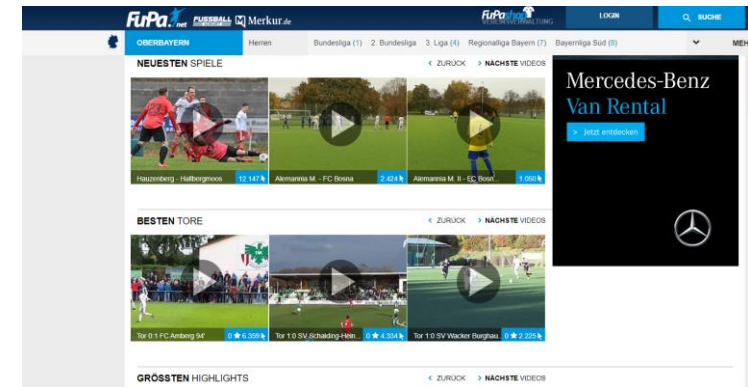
FuPa.net FUSSBALL Merkur.de FuPa shop VEREINSVERWALTUNG LOGIN SUCHE

OBERBAYERN Herren Bundesliga (1) 2. Bundesliga 3. Liga (4) Regionalliga Bayern (7) Bayernliga Süd (8) MEH

NEUESTEN SPIELE

< ZURÜCK > NÄCHSTE VIDEOS

Hauzenberg - Hallbergmoos 12.147

Alemannia M. - FC Bosna 2.424

Alemannia M. II - FC Bosn... 1.050

Mercedes-Benz
Van Rental
> Jetzt entdecken

BESTEN TORE

< ZURÜCK > NÄCHSTE VIDEOS

Tor 0:1 FC Amberg 94' 0 6.359

Tor 1:0 SV Schalding-Hein... 0 4.334

Tor 1:0 SV Wacker Burghau... 0 2.225

GRÖSSTEN HIGHLIGHTS

< ZURÜCK > NÄCHSTE VIDEOS